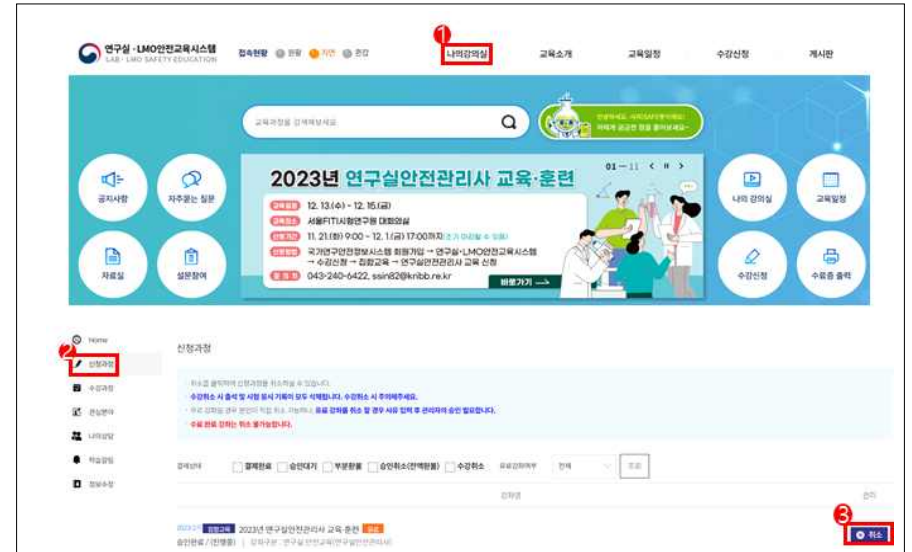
연구실·LMO안전교육시스템
LAB · LMO SAFETY EDUCATION

접속현황 원활 지연 혼잡

1 나의강의실 교육소개 교육일정 수강신청 게시판

교육과정을 검색해보세요.

공지사항 자주묻는 질문 자료실 설문참여

01 — 11

2023년 연구실안전관리사 교육·훈련

교육일정 12. 13.(수) ~ 12. 15.(금)
교육장소 서울FITI시험연구원 대회의실
신청기간 11. 21.(화) 9:00 ~ 12. 1.(금) 17:00까지 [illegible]
신청방법 국가연구안전정보시스템 회원가입 → 연구실·LMO안전교육시스템 → 수강신청 → 집합교육 → 연구실안전관리사 교육 신청
문의처 043-240-6422, ssin82@knibb.re.kr

바로가기 →

나의 강의실 교육일정 수강신청 수료증 출력

Home
2 신청과정
수강과정
관심분야
나의상담
학습알림
정보수정

신청과정

· 취소를 클릭하여 신청과정을 취소하실 수 있습니다.
· 수강취소 시 출석 및 시험 응시 기록이 모두 삭제됩니다. 수강취소 시 주의해주세요.
· 유료 강좌일 경우 본인이 직접 취소 가능하나, 유료 강좌를 취소 할 경우 사유 입력 후 관리자의 승인 필요합니다.
· 수료 완료 강좌는 취소 불가능합니다.

결제완료 승인대기 부분환불 승인취소(전액환불) 수강취소 전체 조회

강좌명

2023 집합교육 2023년 연구실안전관리사 교육 훈련
승인대기 / (전액환불) | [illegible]

3 취소